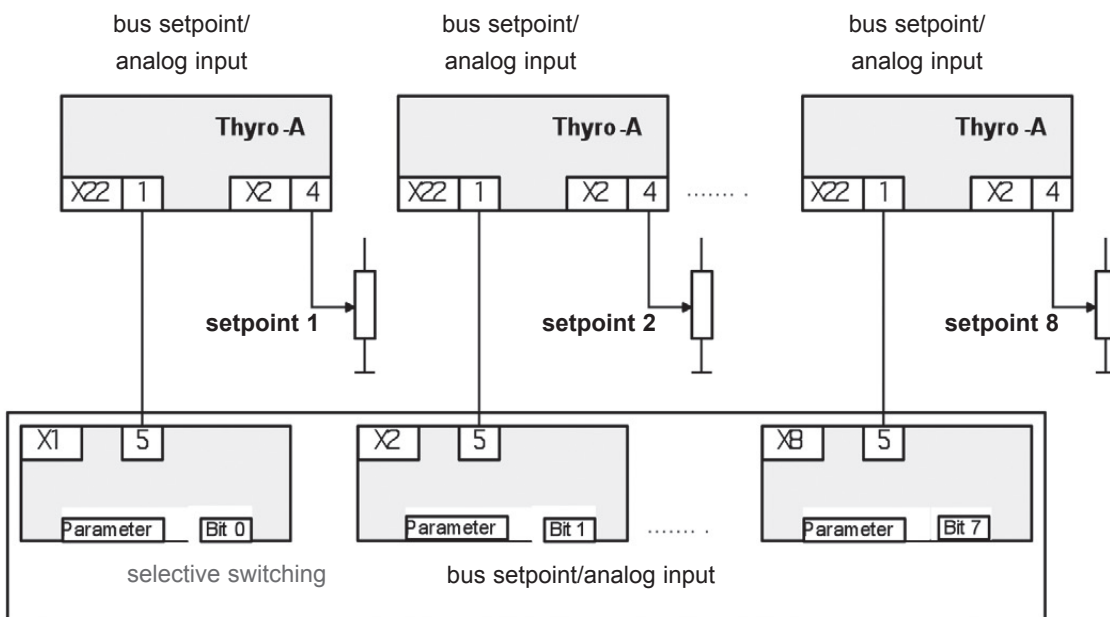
bus setpoint/
analog input

bus setpoint/
analog input

bus setpoint/
analog input

Thyro-A

X22 | 1 | X2 | 4

Thyro-A

X22 | 1 | X2 | 4

.......

Thyro-A

X22 | 1 | X2 | 4

setpoint 1

setpoint 2

setpoint 8

X1 | 5

Parameter | Bit 0

X2 | 5

Parameter | Bit 1

.......

X8 | 5

Parameter | Bit 7

selective switching

bus setpoint/analog input